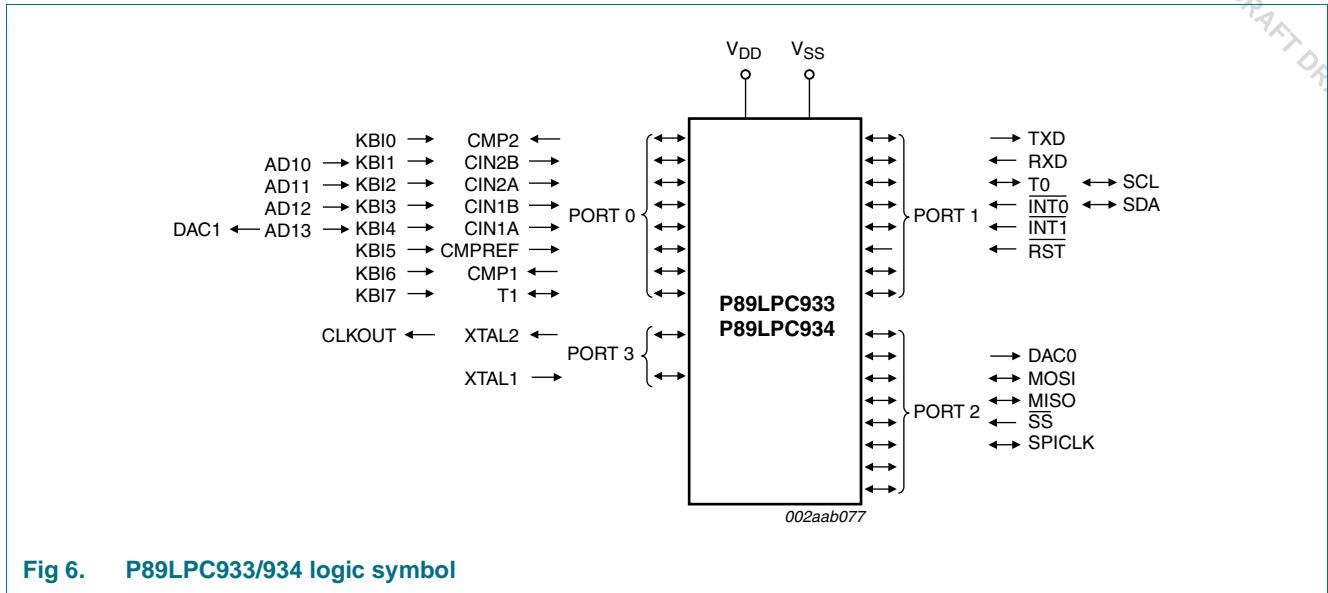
$V_{DD}$ $V_{SS}$

KBI0 CMP2
AD10 KBI1 CIN2B
AD11 KBI2 CIN2A
AD12 KBI3 CIN1B
DAC1 AD13 KBI4 CIN1A
KBI5 CMPREF
KBI6 CMP1
KBI7 T1

PORT 0

CLKOUT XTAL2
XTAL1

PORT 3

P89LPC933
P89LPC934

PORT 1

TXD
RXD
T0 SCL
$\overline{INT0}$ SDA
$\overline{INT1}$
$\overline{RST}$

PORT 2

DAC0
MOSI
MISO
$\overline{SS}$
SPICLK

002aab077

Fig 6. P89LPC933/934 logic symbol

RAFT DR